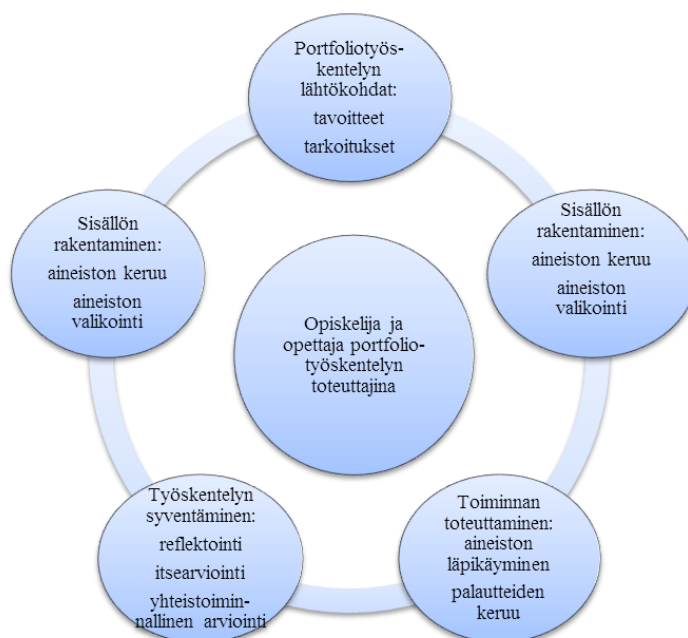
Portfoliotyöskentelyn lähtökohdat:
tavoitteet
tarkoitukset

Sisällön rakentaminen:
aineiston keruu
aineiston valikointi

Toiminnan toteuttaminen:
aineiston läpikäyminen
palautteiden keruu

Työskentelyn syventäminen:
reflektointi
itsearviointi
yhteistoiminnallinen arviointi

Sisällön rakentaminen:
aineiston keruu
aineiston valikointi

Opiskelija ja opettaja portfoliotyöskentelyn toteuttajina